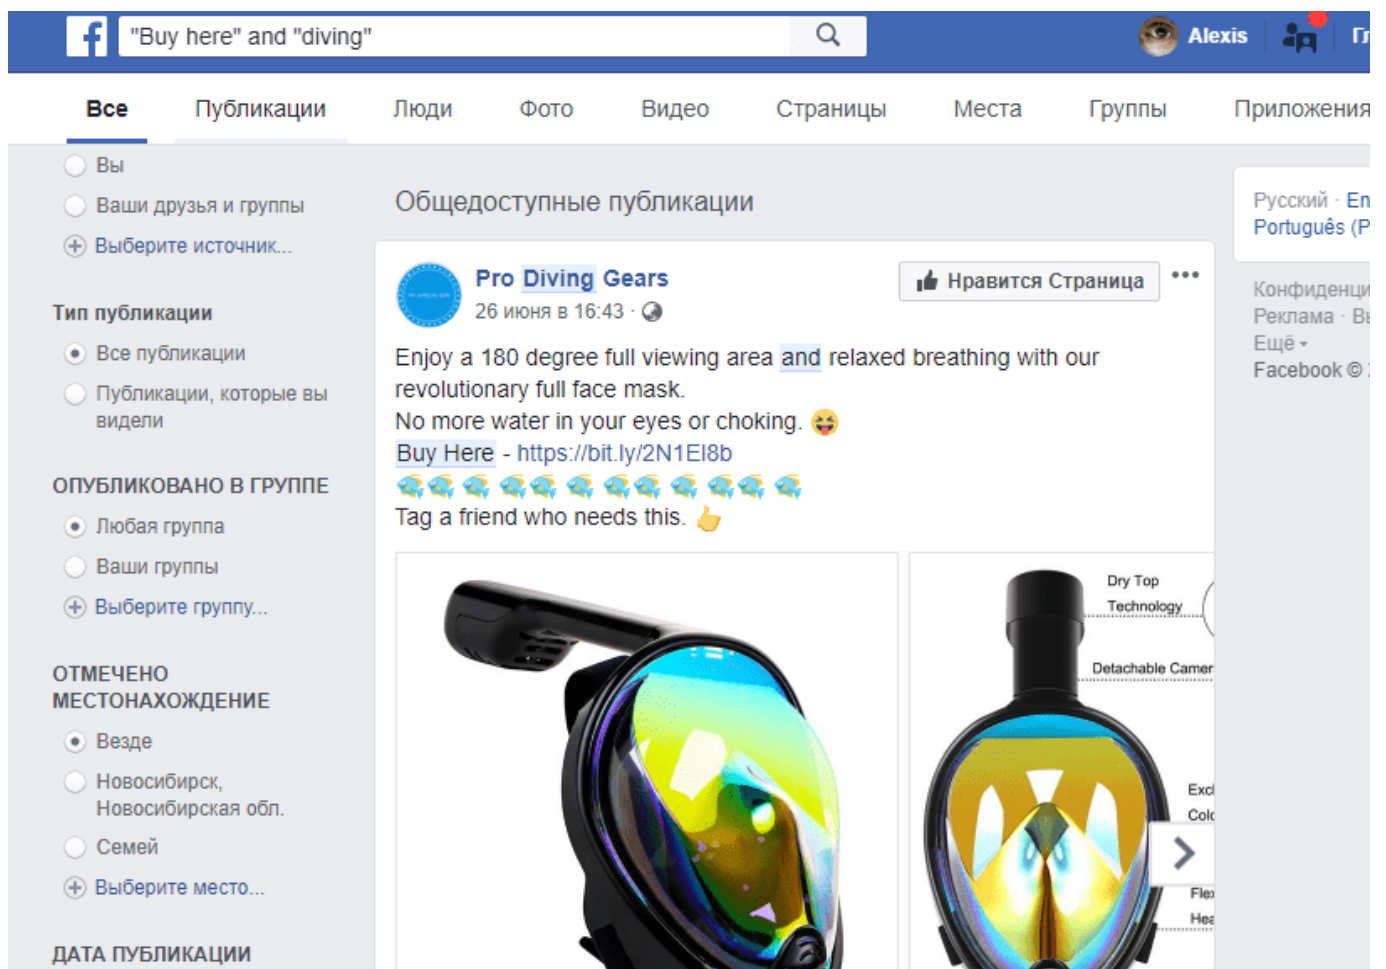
"Buy here" and "diving"

Alexis

Гл

Все Публикации Люди Фото Видео Страницы Места Группы Приложения

Вы
Ваши друзья и группы
Выберите источник...

Тип публикации
Все публикации
Публикации, которые вы видели

ОПУБЛИКОВАНО В ГРУППЕ
Любая группа
Ваши группы
Выберите группу...

ОТМЕЧЕНО МЕСТОНАХОЖДЕНИЕ
Везде
Новосибирск, Новосибирская обл.
Семей
Выберите место...

ДАТА ПУБЛИКАЦИИ

Общедоступные публикации

Pro Diving Gears
26 июня в 16:43 ·

Нравится Страница

Enjoy a 180 degree full viewing area and relaxed breathing with our revolutionary full face mask.
No more water in your eyes or choking. 😝
Buy Here - https://bit.ly/2N1El8b
🐟🐟🐟🐟🐟🐟🐟🐟🐟🐟🐟🐟
Tag a friend who needs this. 👆

Dry Top Technology
Detachable Camer
Excl
Colo
Flex
Hea

Русский · En
Português (P

Конфиденци
Реклама · Вы
Ещё
Facebook ©